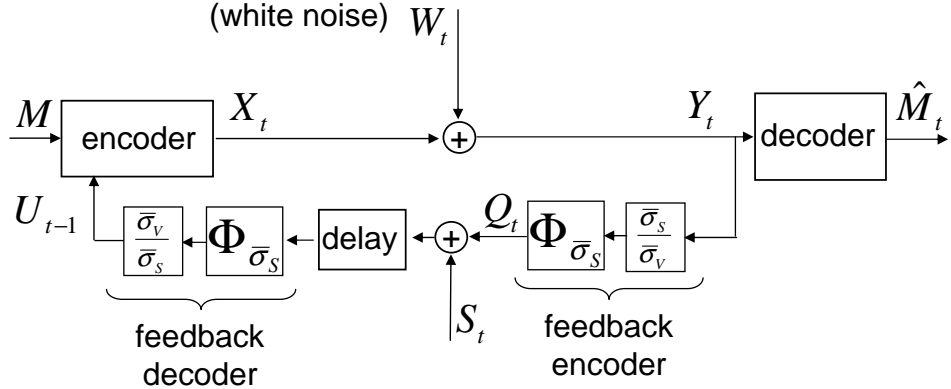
(white noise) $W_t$

$M$

encoder

$X_t$

$+$

$Y_t$

decoder

$\hat{M}_t$

$U_{t-1}$

$\frac{\bar{\sigma}_V}{\bar{\sigma}_S}$

$\Phi_{\bar{\sigma}_S}$

delay

$+$

$Q_t$

$\Phi_{\bar{\sigma}_S}$

$\frac{\bar{\sigma}_S}{\bar{\sigma}_V}$

$S_t$

feedback decoder

feedback encoder